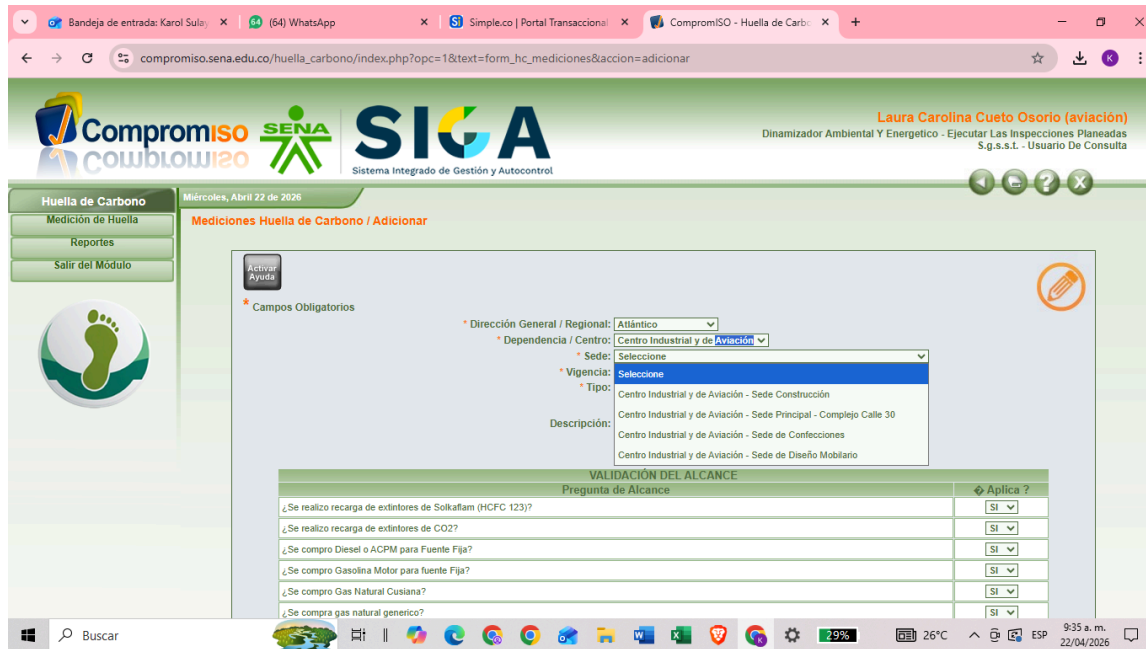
Bandeja de entrada: Karol Sulay ×
64 (64) WhatsApp ×
Simple.co | Portal Transaccional ×
Comprom ISO - Huella de Carbo ×
+

compromiso.sena.edu.co/huella_carbono/index.php?opc=1&text=form_hc_mediciones&accion=adicionar

Compromiso SENA SIGA Sistema Integrado de Gestión y Autocontrol

Laura Carolina Cueto Osorio (aviación)
Dinamizador Ambiental Y Energetico - Ejecutar Las Inspecciones Planeadas
S.g.s.s.t. - Usuario De Consulta

Huella de Carbono
Medición de Huella
Reportes
Salir del Módulo

Miércoles, Abril 22 de 2026

Mediciones Huella de Carbono / Adicionar

Activar Ayuda

* Campos Obligatorios

* Dirección General / Regional: Atlántico
* Dependencia / Centro: Centro Industrial y de Aviación
* Sede: Seleccione
* Vigencia:
* Tipo:
Descripción:

Seleccione
Centro Industrial y de Aviación - Sede Construcción
Centro Industrial y de Aviación - Sede Principal - Complejo Calle 30
Centro Industrial y de Aviación - Sede de Confecciones
Centro Industrial y de Aviación - Sede de Diseño Mobilario

VALIDACIÓN DEL ALCANCE

| Pregunta de Alcance | � Aplica ? |
|---|---|
| ¿Se realizo recarga de extintores de Solkaflam (HCFC 123)? | SI |
| ¿Se realizo recarga de extintores de CO2? | SI |
| ¿Se compro Diesel o ACPM para Fuente Fija? | SI |
| ¿Se compro Gasolina Motor para fuente Fija? | SI |
| ¿Se compro Gas Natural Cusiana? | SI |
| ¿Se compra gas natural generico? | SI |

Buscar
29%
26°C
ESP
9:35 a. m.
22/04/2026